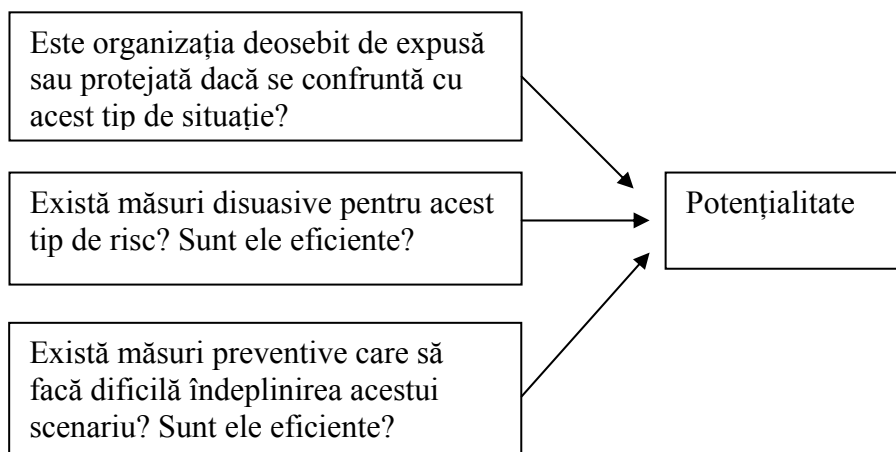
Este organizația deosebit de expusă sau protejată dacă se confruntă cu acest tip de situație?

Există măsuri disuasive pentru acest tip de risc? Sunt ele eficiente?

Există măsuri preventive care să facă dificilă îndeplinirea acestui scenariu? Sunt ele eficiente?

Potențialitate